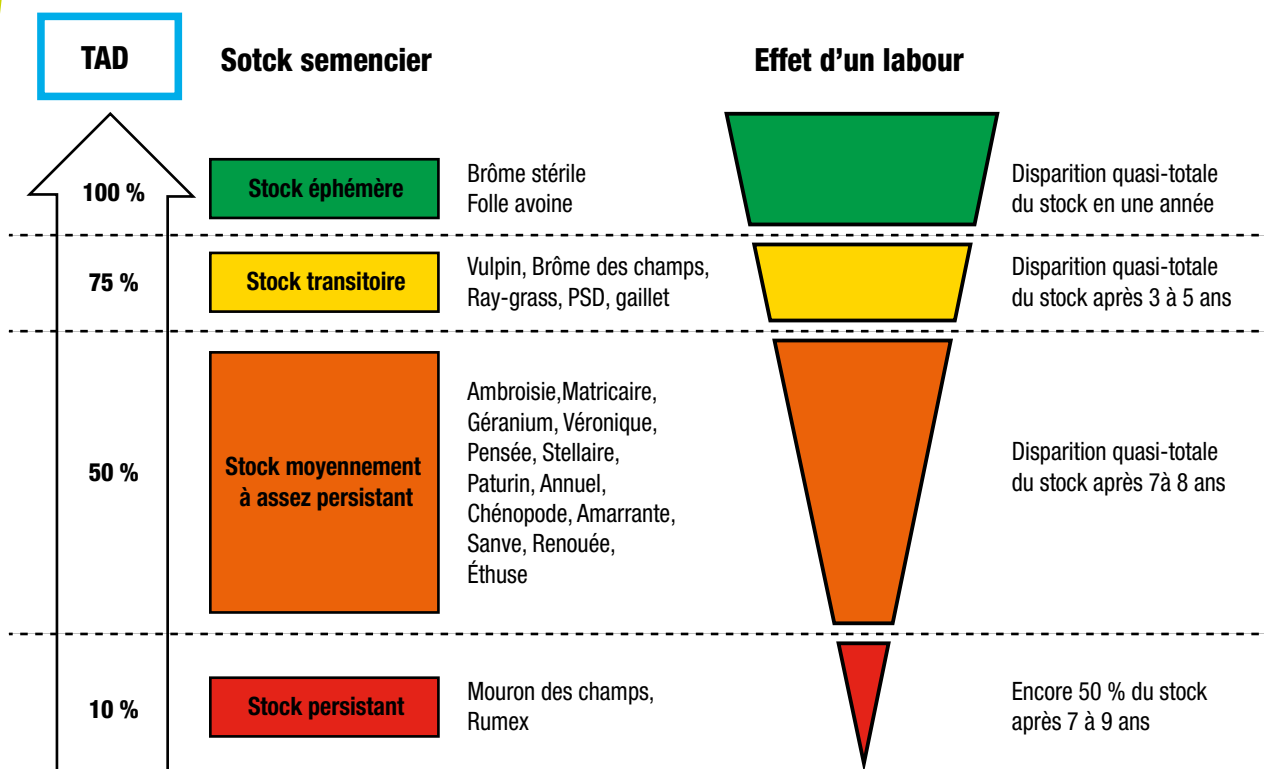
TAD

Sotck semencier

Effet d'un labour

100 %

Stock éphémère

Brôme stérile
Folle avoine

Disparition quasi-totale du stock en une année

75 %

Stock transitoire

Vulpin, Brôme des champs, Ray-grass, PSD, gaillet

Disparition quasi-totale du stock après 3 à 5 ans

50 %

Stock moyennement à assez persistant

Ambroisie,Matricaire, Géranium, Véronique, Pensée, Stellaire, Paturin, Annuel, Chénopode, Amarrante, Sanve, Renouée, Éthuse

Disparition quasi-totale du stock après 7à 8 ans

10 %

Stock persistant

Mouron des champs, Rumex

Encore 50 % du stock après 7 à 9 ans